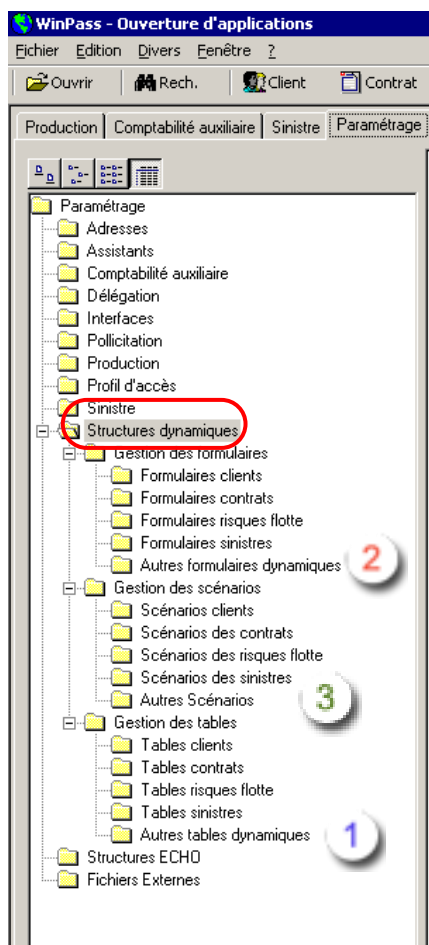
WinPass - Ouverture d'applications

Fichier Edition Divers Fenêtre ?

Ouvrir Rech. Client Contrat

Production | Comptabilité auxiliaire | Sinistre | Paramétrage

Paramétrage
Adresses
Assistants
Comptabilité auxiliaire
Délégation
Interfaces
Pollicitation
Production
Profil d'accès
Sinistre
Structures dynamiques
Gestion des formulaires
Formulaires clients
Formulaires contrats
Formulaires risques flotte
Formulaires sinistres
Autres formulaires dynamiques
2
Gestion des scénarios
Scénarios clients
Scénarios des contrats
Scénarios des risques flotte
Scénarios des sinistres
Autres Scénarios
3
Gestion des tables
Tables clients
Tables contrats
Tables risques flotte
Tables sinistres
Autres tables dynamiques
1
Structures ECHO
Fichiers Externes